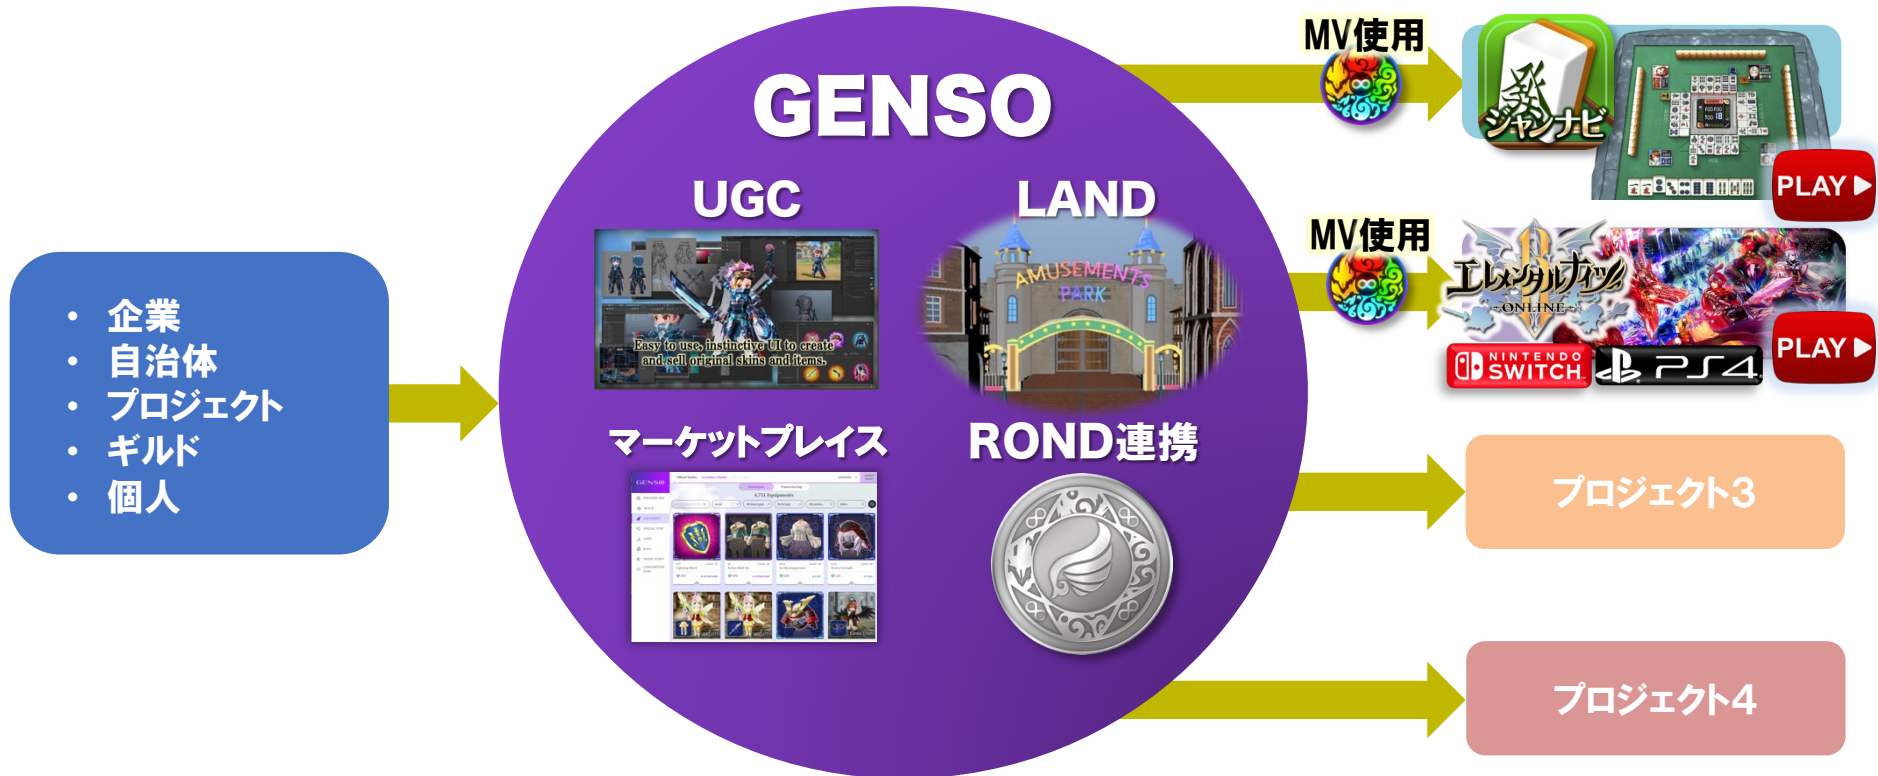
• 企業
• 自治体
• プロジェクト
• ギルド
• 個人

GENSO

UGC

Easy to use, instinctive UI to create and sell original skins and items.

LAND

AMUSEMENTS PARK

マーケットプレイス

RONDの連携

MV使用

ジャンナビ

PLAY

MV使用

エレメンタルナイツ -ONLINE-

NINTENDO SWITCH

PS4

PLAY

プロジェクト3

プロジェクト4